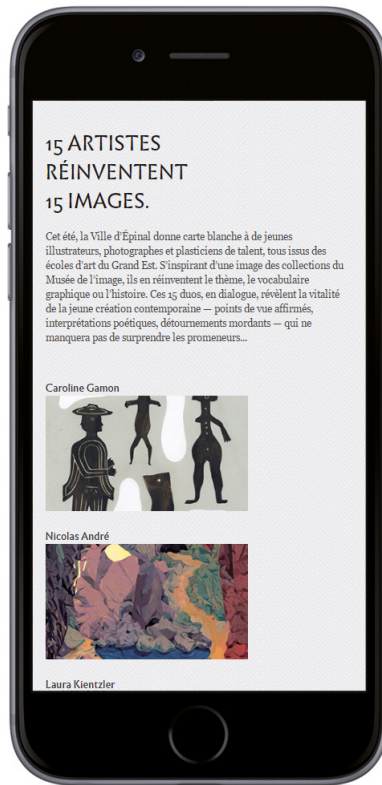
15 ARTISTES RÉINVENTENT 15 IMAGES.

Cet été, la Ville d'Épinal donne carte blanche à de jeunes illustrateurs, photographes et plasticiens de talent, tous issus des écoles d'art du Grand Est. S'inspirant d'une image des collections du Musée de l'image, ils en réinventent le thème, le vocabulaire graphique ou l'histoire. Ces 15 duos, en dialogue, révèlent la vitalité de la jeune création contemporaine — points de vue affirmés, interprétations poétiques, détournements mordants — qui ne manquera pas de surprendre les promeneurs...

Caroline Gamon

Nicolas André

Laura Kientzler